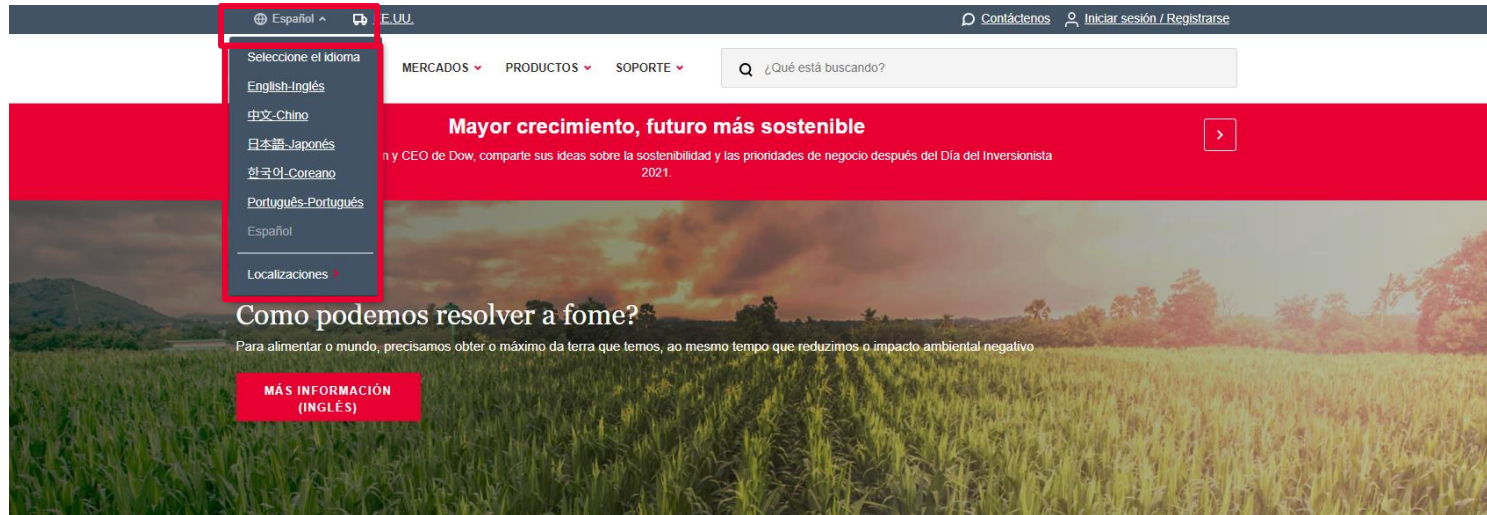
Español ^ E.E.UU.

Contáctenos Iniciar sesión / Registrarse

Seleccione el idioma
English-Inglés
中文-Chino
日本語-Japonés
한국어-Coreano
Português-Português
Español

Localizaciones

MERCADOS PRODUCTOS SOPORTE

¿Qué está buscando?

Mayor crecimiento, futuro más sostenible

n y CEO de Dow, comparte sus ideas sobre la sostenibilidad y las prioridades de negocio después del Día del Inversionista 2021.

Como podemos resolver a fome?

Para alimentar o mundo, precisamos obter o máximo da terra que temos, ao mesmo tempo que reduzimos o impacto ambiental negativo

MÁS INFORMACIÓN (INGLÉS)